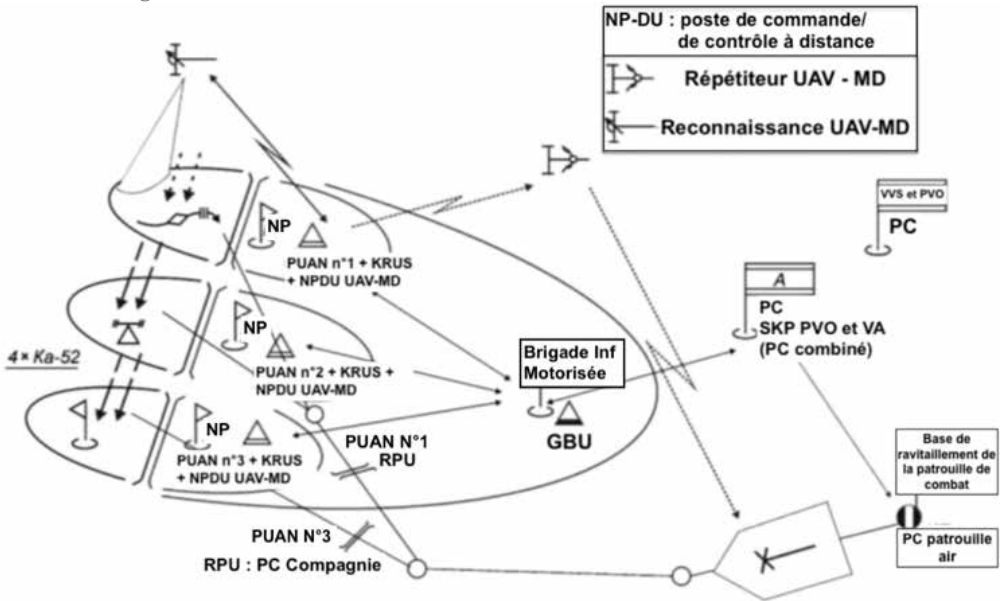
NP-DU : poste de commande/ de contrôle à distance

Répétiteur UAV - MD

Reconnaissance UAV-MD

VVS et PVO

PC

NP

PUAN n°1 + KRUS + NPDU UAV-MD

A

PC

SKP PVO et VA (PC combiné)

NP

4 × Ka-52

PUAN n°2 + KRUS + NPDU UAV-MD

Brigade Inf Motorisée

NP

PUAN n°3 + KRUS + NPDU UAV-MD

PUAN N°1 RPU

GBU

Base de ravitaillement de la patrouille de combat

PUAN N°3

RPU : PC Compagnie

PC patrouille air